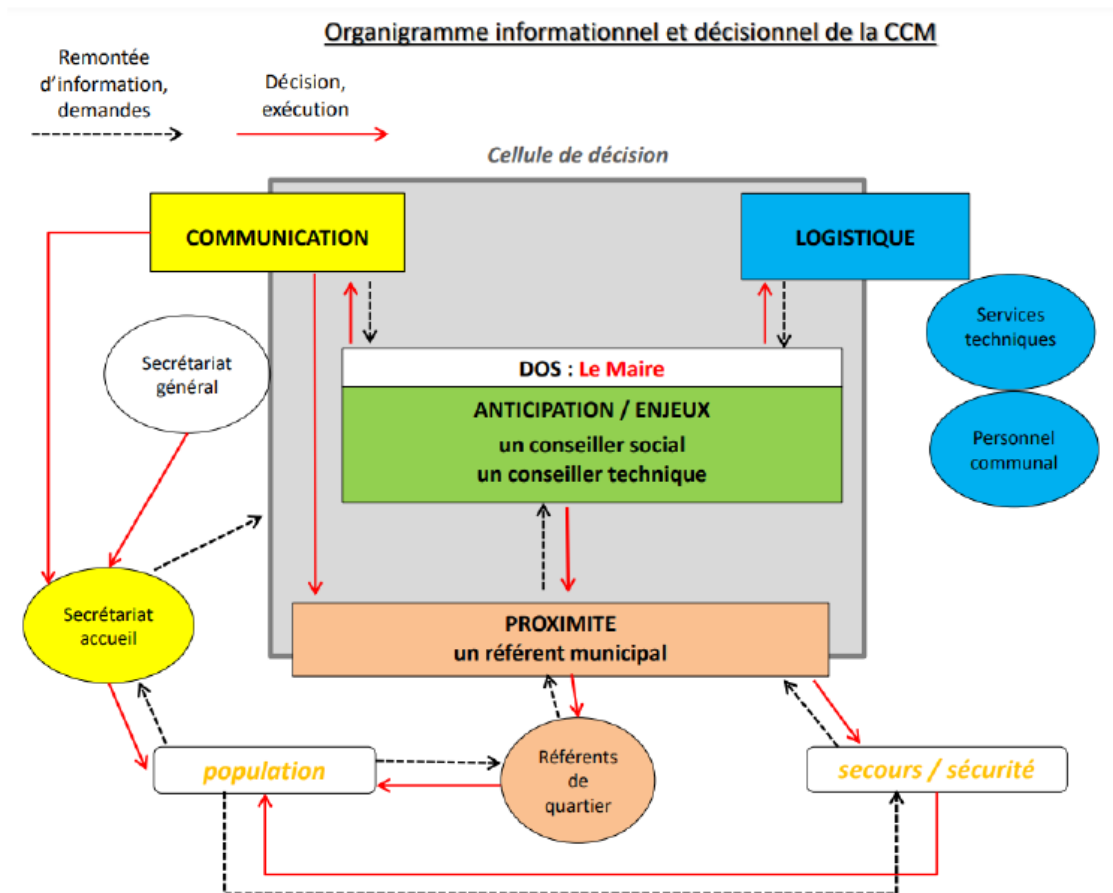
Organigramme informationnel et décisionnel de la CCM

Remontée d'information, demandes

Décision, exécution

Cellule de décision

COMMUNICATION

LOGISTIQUE

Services techniques

Personnel communal

Secrétariat général

DOS : Le Maire

ANTICIPATION / ENJEUX
un conseiller social
un conseiller technique

Secrétariat accueil

PROXIMITE
un référent municipal

population

Référents de quartier

secours / sécurité